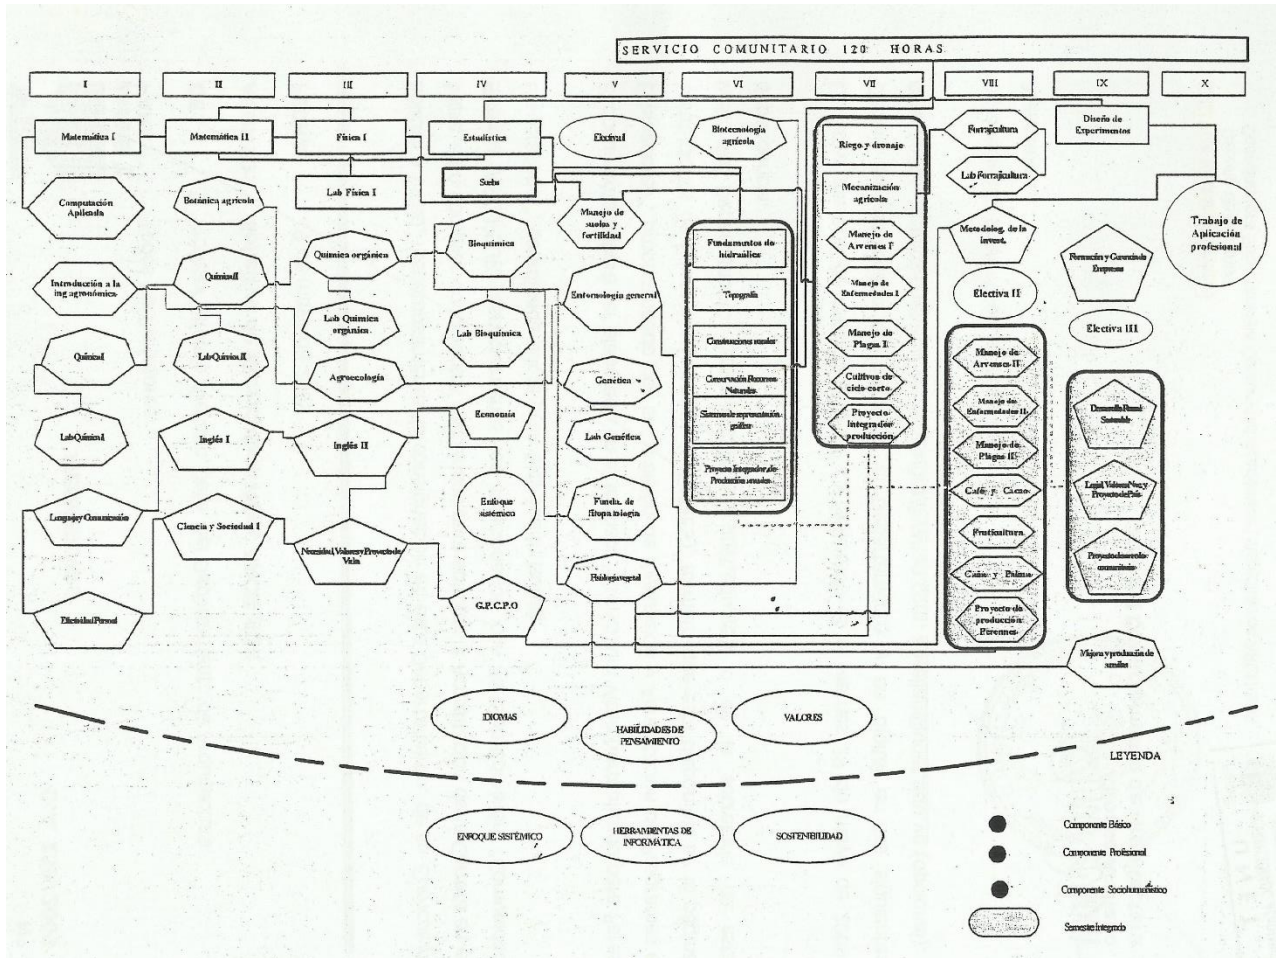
SERVICIO COMUNITARIO 120 HORAS

I
II
III
IV
V
VI
VII
VIII
IX
X

Matemática I
Matemática II
Física I
Estadística
Electiva I
Biotecnología agrícola
Riego y drenaje
Forrajicultura
Diseño de Experimentos

Computación Aplicada
Botánica agrícola
Lab Física I
Suelo
Mecanización agrícola
Lab Forrajicultura
Trabajo de Aplicación profesional

Manejo de suelos y fertilidad
Fundamentos de hidráulica
Manejo de Arvenses I
Metodolog. de la invest.

Introducción a la ing agronómica
Química II
Química orgánica
Bioquímica
Topografía
Manejo de Enfermedades I
Formación y Gerencia de Empresas
Electiva II

Lab Química orgánica
Lab Bioquímica
Entomología general
Construcciones rurales
Manejo de Plagas I
Electiva III

Química I
Lab Química II
Agroecología
Genética
Conservación Recursos Naturales
Cultivos de ciclo corto
Manejo de Arvenses II

Sistemas de representación gráfica
Proyecto Integrador producción
Manejo de Enfermedades II
Desarrollo Rural Sostenible

Lab Química I
Inglés I
Inglés II
Economía
Lab Genética
Manejo de Plagas II

Proyecto Integrador de Producción anuales
Café y Cacao
Legisl. Valores Nac. y Proyecto de País

Lenguaje y Comunicación
Ciencia y Sociedad I
Necesidad, Valores y Proyecto de Vida
Enfoque sistémico
Fundt. de fitopatología
Fruticultura
Proyecto de servicio comunitario

Fisiología vegetal
Caña y Palma
G.P.C.P.O
Proyecto de producción Perennes

Efectividad Personal
Mejora y producción de semillas

IDIOMAS
HABILIDADES DE PENSAMIENTO
VALORES

LEYENDA

ENFOQUE SISTÉMICO
HERRAMIENTAS DE INFORMÁTICA
SOSTENIBILIDAD

Componente Básico
Componente Profesional
Componente Sociohumanístico
Semestre Integrado